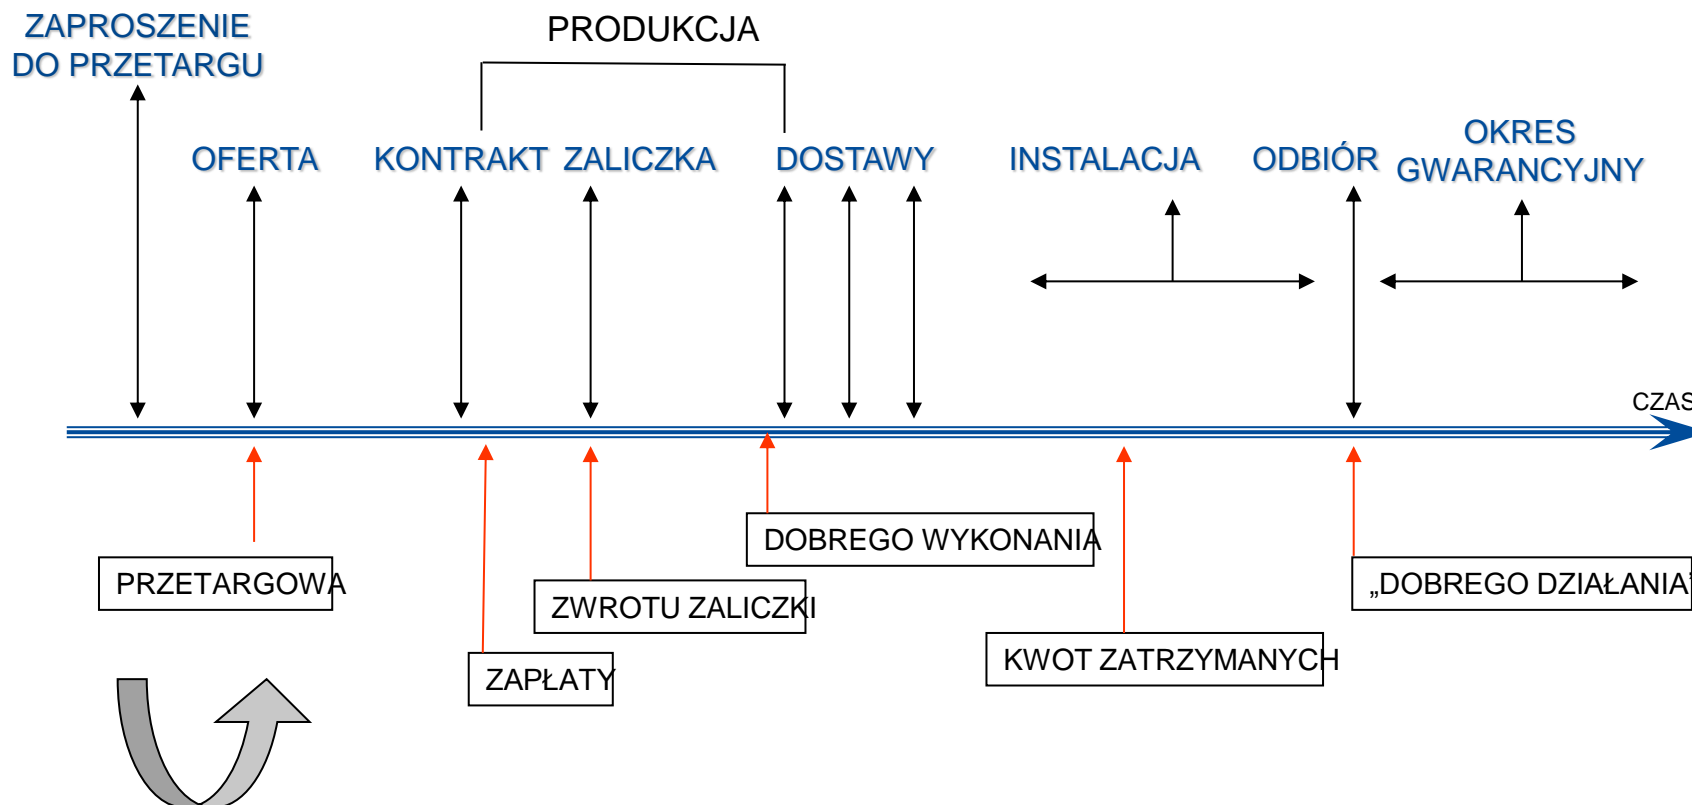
ZAPROSZENIE DO PRZETARGU

PRODUKCJA

OFERTA

KONTRAKT

ZALICZKA

DOSTAWY

INSTALACJA

ODBIÓR

OKRES GWARANCYJNY

CZAS

PRZETARGOWA

ZAPŁATY

ZWROTU ZALICZKI

DOBREGO WYKONANIA

KWOT ZATRZYMANYCH

„DOBREGO DZIAŁANIA”